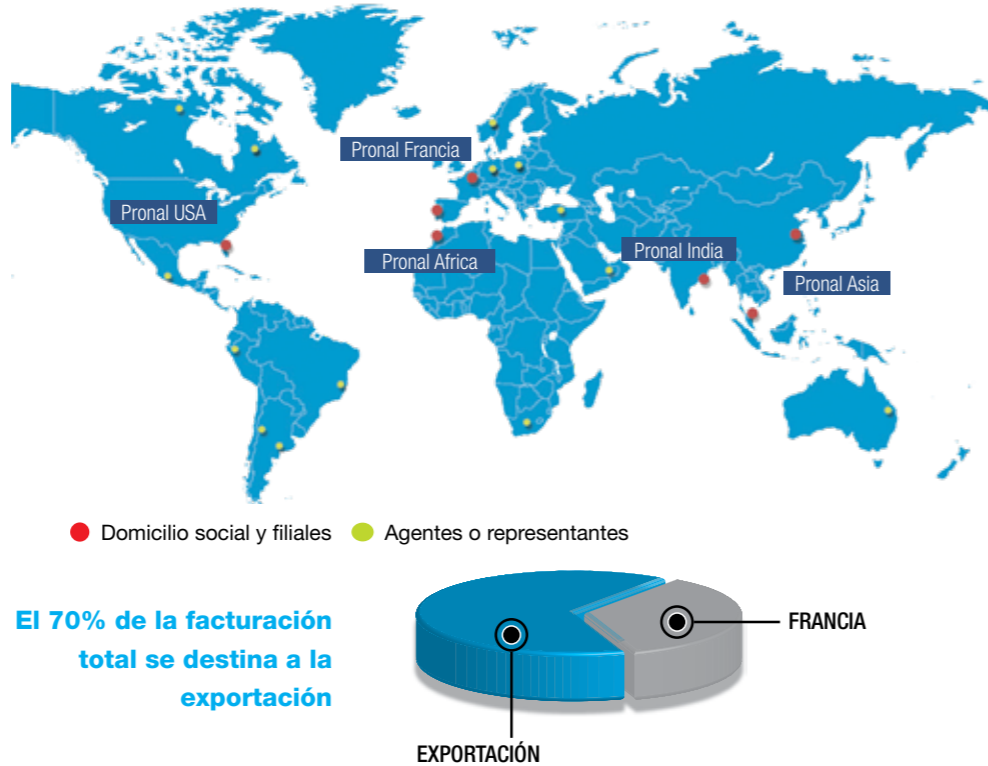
Pronal Francia

Pronal USA

Pronal Africa

Pronal India

Pronal Asia

Domicilio social y filiales   Agentes o representantes

El 70% de la facturación total se destina a la exportación

FRANCIA

EXPORTACIÓN